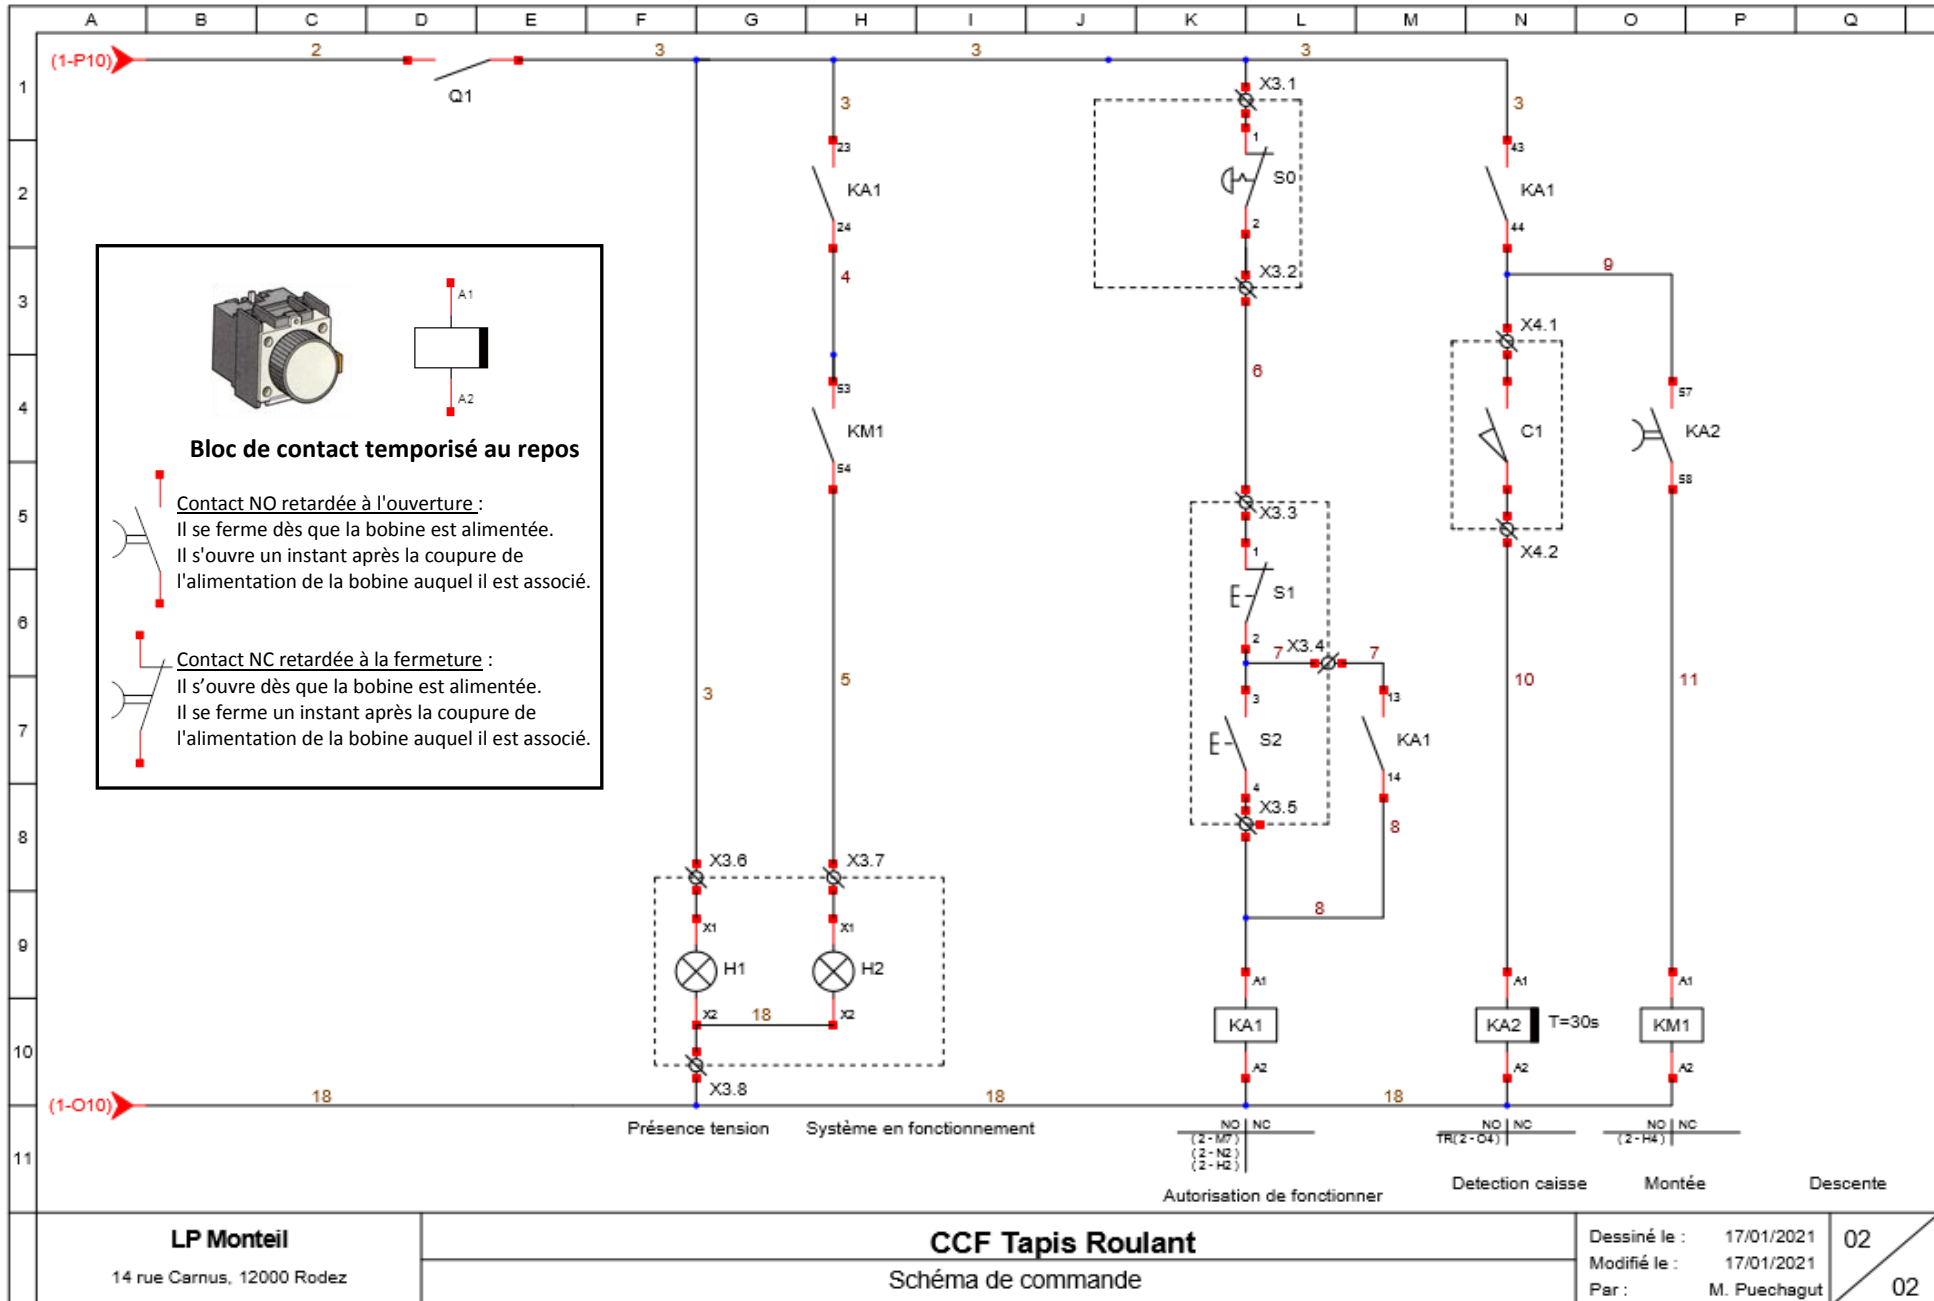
A B C D E F G H I J K L M N O P Q

1 2 3 4 5 6 7 8 9 10 11

(1-P10) 2 3 3 3
Q1

3
23
KA1
24
4
53
KM1
54
5

X3.1
1
S0
2
X3.2
6
X3.3
1
S1
2
7 X3.4 7
3
S2
4
X3.5
13
KA1
14
8
8

3
43
KA1
44
9
X4.1
C1
X4.2
10
57
KA2
58
11

Bloc de contact temporisé au repos

A1
A2

Contact NO retardée à l'ouverture :
Il se ferme dès que la bobine est alimentée.
Il s'ouvre un instant après la coupure de l'alimentation de la bobine auquel il est associé.

Contact NC retardée à la fermeture :
Il s'ouvre dès que la bobine est alimentée.
Il se ferme un instant après la coupure de l'alimentation de la bobine auquel il est associé.

3
X3.6 X3.7
X1 X1
H1 H2
X2 18 X2
X3.8

A1 A1 A1
KA1 KA2 T=30s KM1
A2 A2 A2

(1-O10) 18 18 18

Présence tension Système en fonctionnement

NO NC
(2-M7)
(2-N2)
(2-H2)
Autorisation de fonctionner

NO NC
TR(2-O4)
Detection caisse

NO NC
(2-H4)
Montée

Descente

LP Monteil
14 rue Carnus, 12000 Rodez

CCF Tapis Roulant
Schéma de commande

Dessiné le : 17/01/2021
Modifié le : 17/01/2021
Par : M. Puechagut

02
02